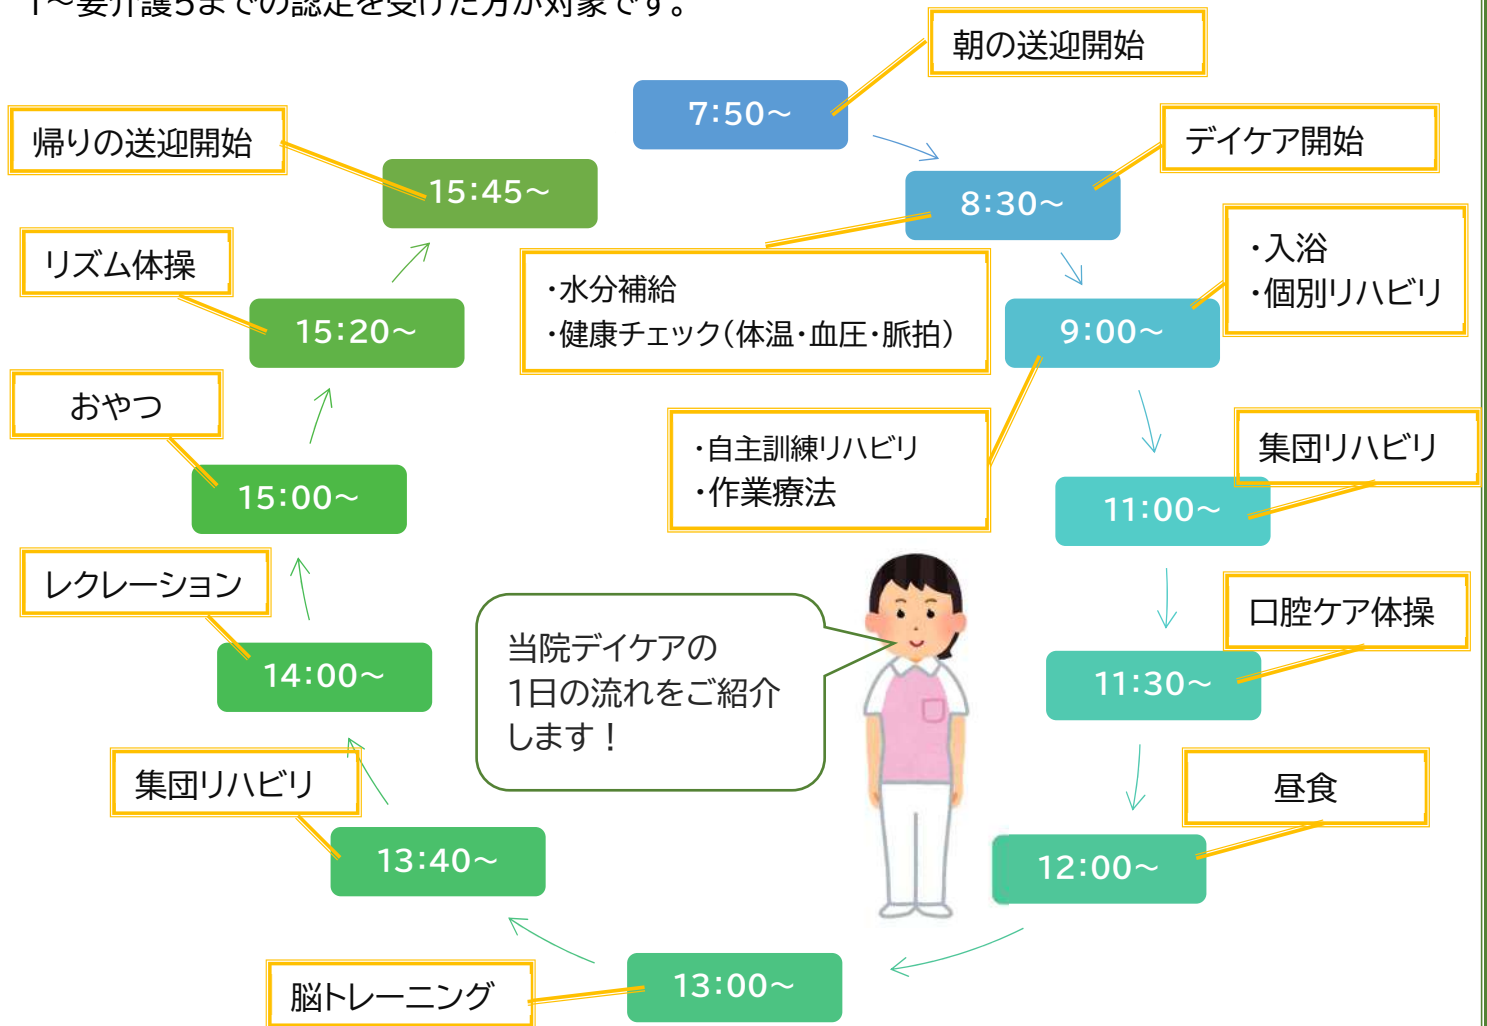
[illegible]

朝の送迎開始

7:50～

デイケア開始

8:30～

・水分補給
・健康チェック(体温・血圧・脈拍)

9:00～

・入浴
・個別リハビリ

・自主訓練リハビリ
・作業療法

11:00～

集団リハビリ

11:30～

口腔ケア体操

12:00～

昼食

13:00～

脳トレーニング

13:40～

集団リハビリ

14:00～

レクレーション

15:00～

おやつ

15:20～

リズム体操

15:45～

帰りの送迎開始

当院デイケアの
1日の流れをご紹介
します！